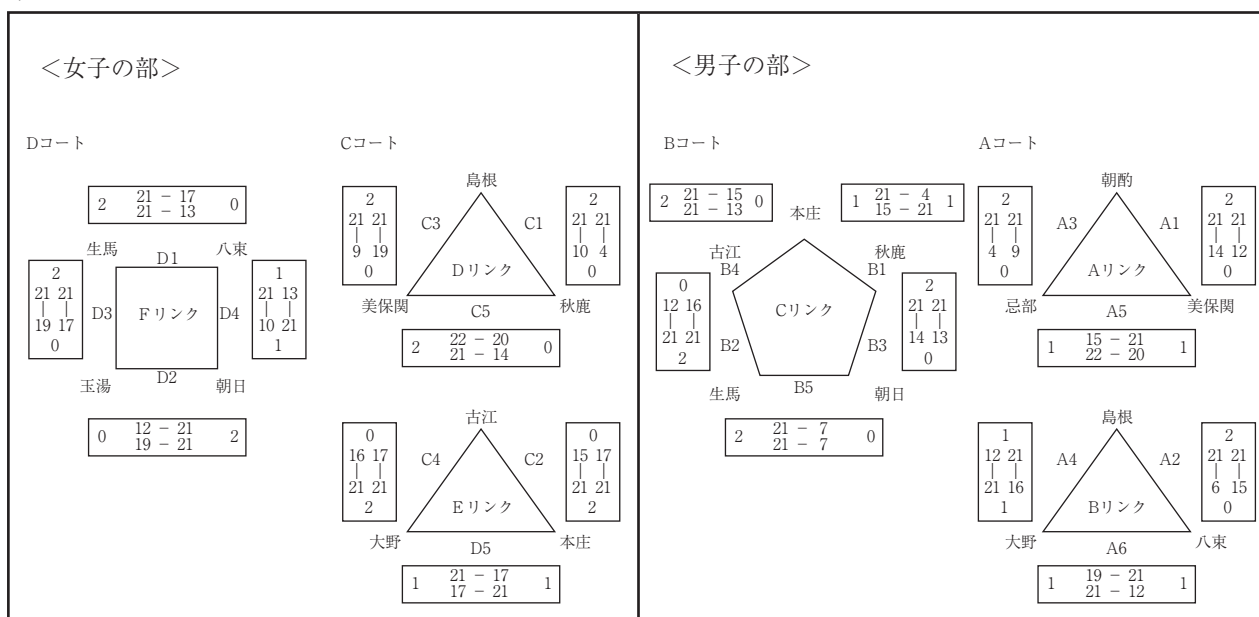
<女子の部>

Dコート

2 21 − 17 21 − 13 0

生馬 D1 八東

2 21 21 | | 19 17 0

D3 Fリンク D4

1 21 13 | | 10 21 1

玉湯 D2 朝日

0 12 − 21 19 − 21 2

Cコート

島根

2 21 21 | | 9 19 0

C3 C1

Dリンク

2 21 21 | | 10 4 0

美保関 C5 秋鹿

2 22 − 20 21 − 14 0

古江

0 16 17 | | 21 21 2

C4 C2

Eリンク

0 15 17 | | 21 21 2

大野 D5 本庄

1 21 − 17 17 − 21 1

<男子の部>

Bコート

2 21 − 15 21 − 13 0

本庄

1 21 − 4 15 − 21 1

古江 B4 秋鹿 B1

0 12 16 | | 21 21 2

Cリンク

2 21 21 | | 14 13 0

B2 B3

生馬 B5 朝日

2 21 − 7 21 − 7 0

Aコート

朝酌

2 21 21 | | 4 9 0

A3 A1

Aリンク

2 21 21 | | 14 12 0

忌部 A5 美保関

1 15 − 21 22 − 20 1

島根

1 12 21 | | 21 16 1

A4 A2

Bリンク

2 21 21 | | 6 15 0

大野 A6 八東

1 19 − 21 21 − 12 1